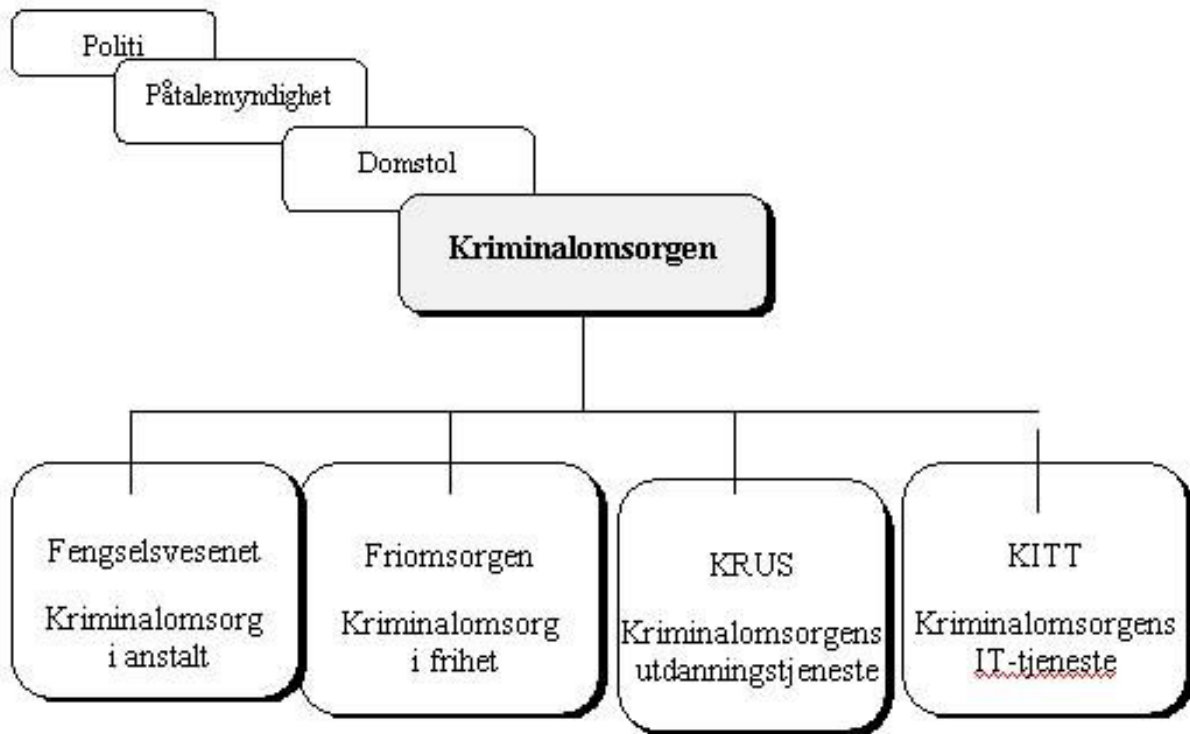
Politi

Påtalemyndighet

Domstol

Kriminalomsorgen

Fengselsvesenet

Kriminalomsorg i anstalt

Friomsorgen

Kriminalomsorg i frihet

KRUS

Kriminalomsorgens utdanningstjeneste

KITT

Kriminalomsorgens IT-tjeneste